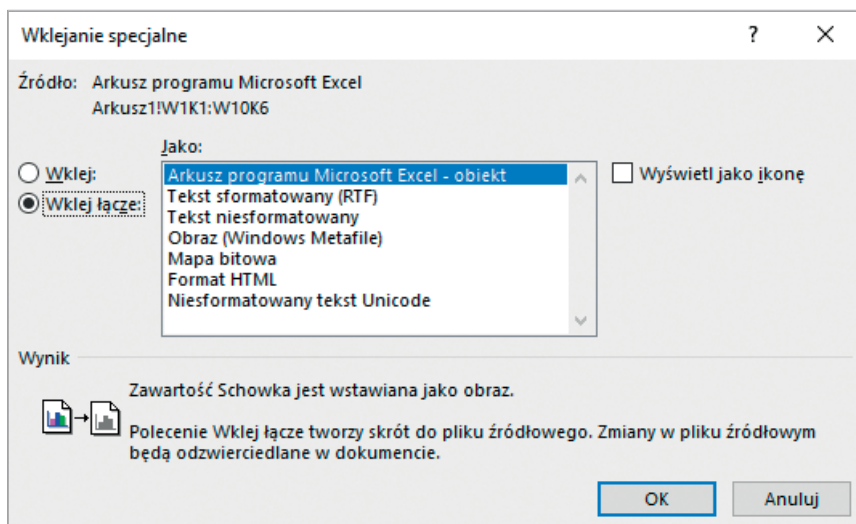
Wklejanie specjalne

?

X

Źródło: Arkusz programu Microsoft Excel
Arkusz1!W1K1:W10K6

Jako:

Wklej:

Wklej łącze:

Arkusz programu Microsoft Excel - obiekt
Tekst sformatowany (RTF)
Tekst niesformatowany
Obraz (Windows Metafile)
Mapa bitowa
Format HTML
Niesformatowany tekst Unicode

Wyświetl jako ikonę

Wynik

Zawartość Schowka jest wstawiana jako obraz.

Polecenie Wklej łącze tworzy skrót do pliku źródłowego. Zmiany w pliku źródłowym będą odzwierciedlane w dokumencie.

OK

Anuluj